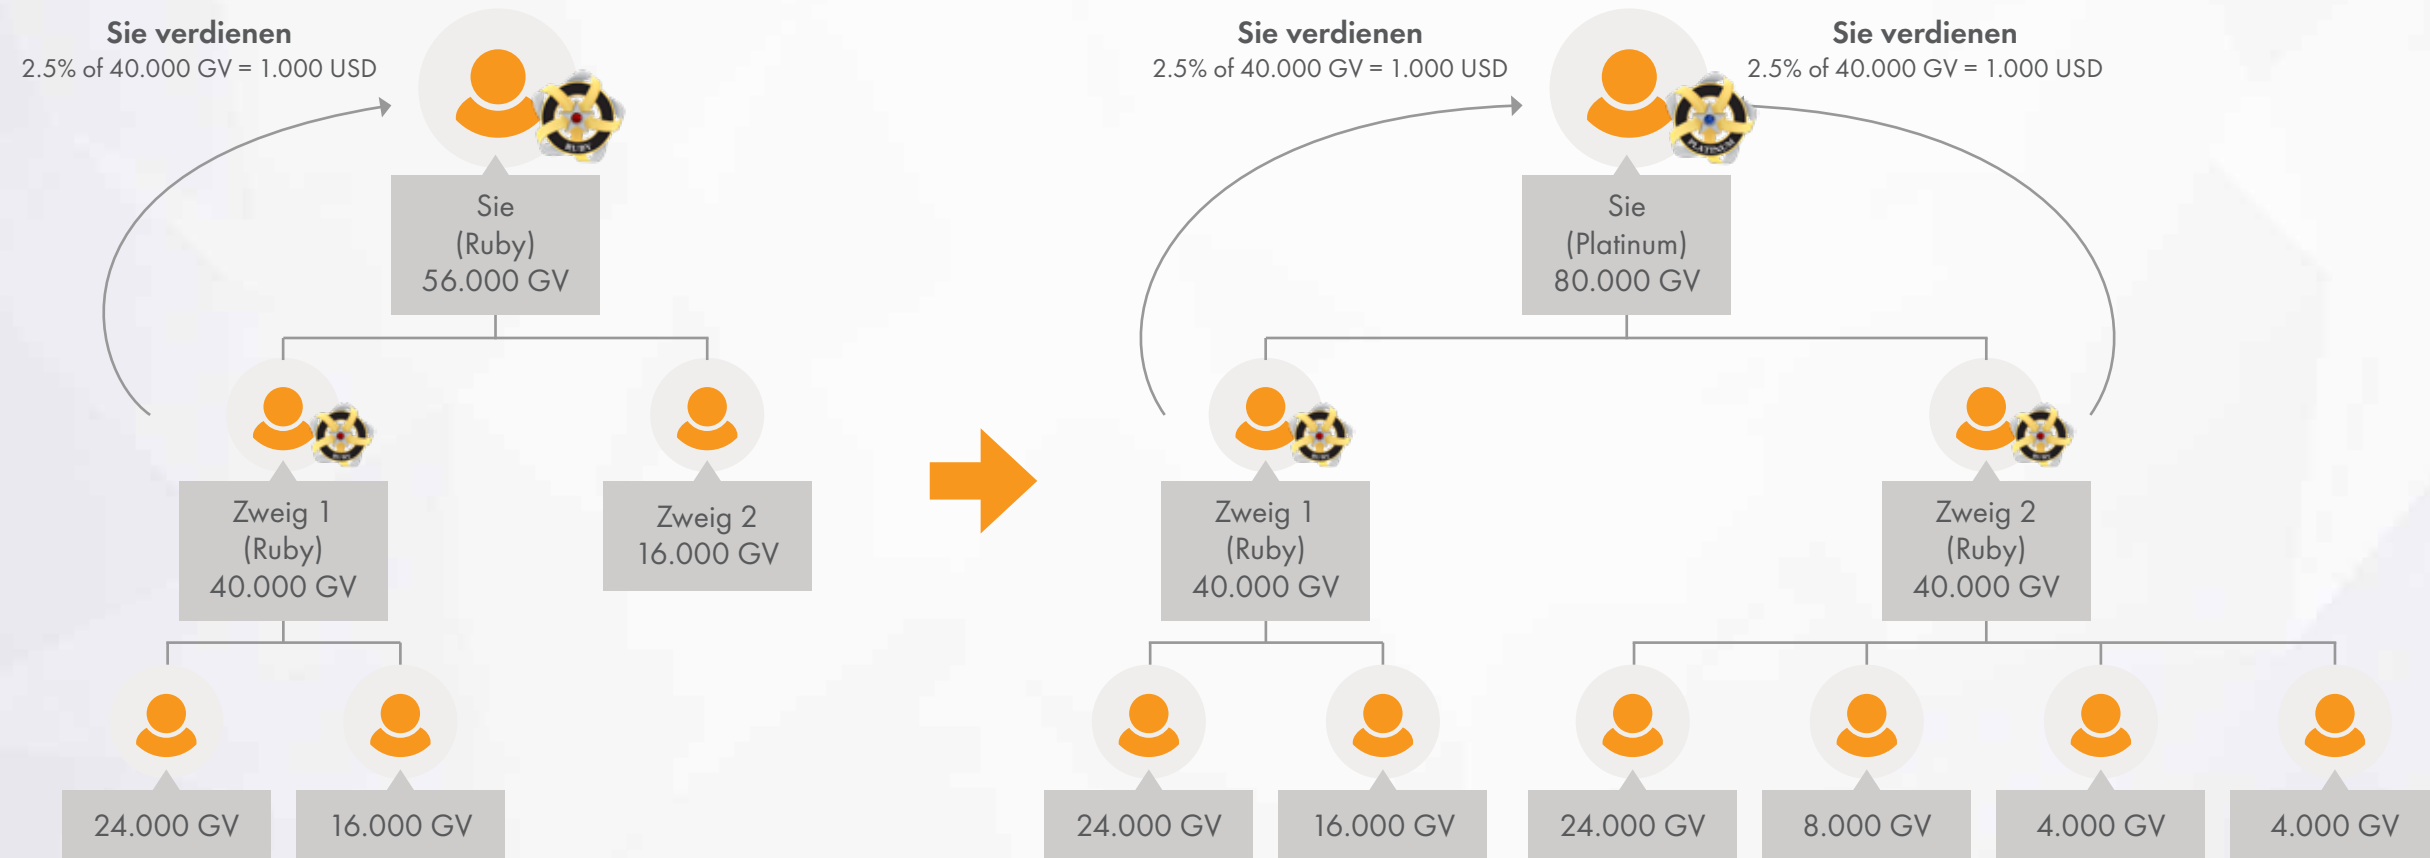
Sie verdienen
2.5% of 40.000 GV = 1.000 USD

RUBY

Sie
(Ruby)
56.000 GV

Zweig 1
(Ruby)
40.000 GV

Zweig 2
16.000 GV

24.000 GV

16.000 GV

Sie verdienen
2.5% of 40.000 GV = 1.000 USD

Sie verdienen
2.5% of 40.000 GV = 1.000 USD

PLATINUM

Sie
(Platinum)
80.000 GV

Zweig 1
(Ruby)
40.000 GV

Zweig 2
(Ruby)
40.000 GV

24.000 GV

16.000 GV

24.000 GV

8.000 GV

4.000 GV

4.000 GV